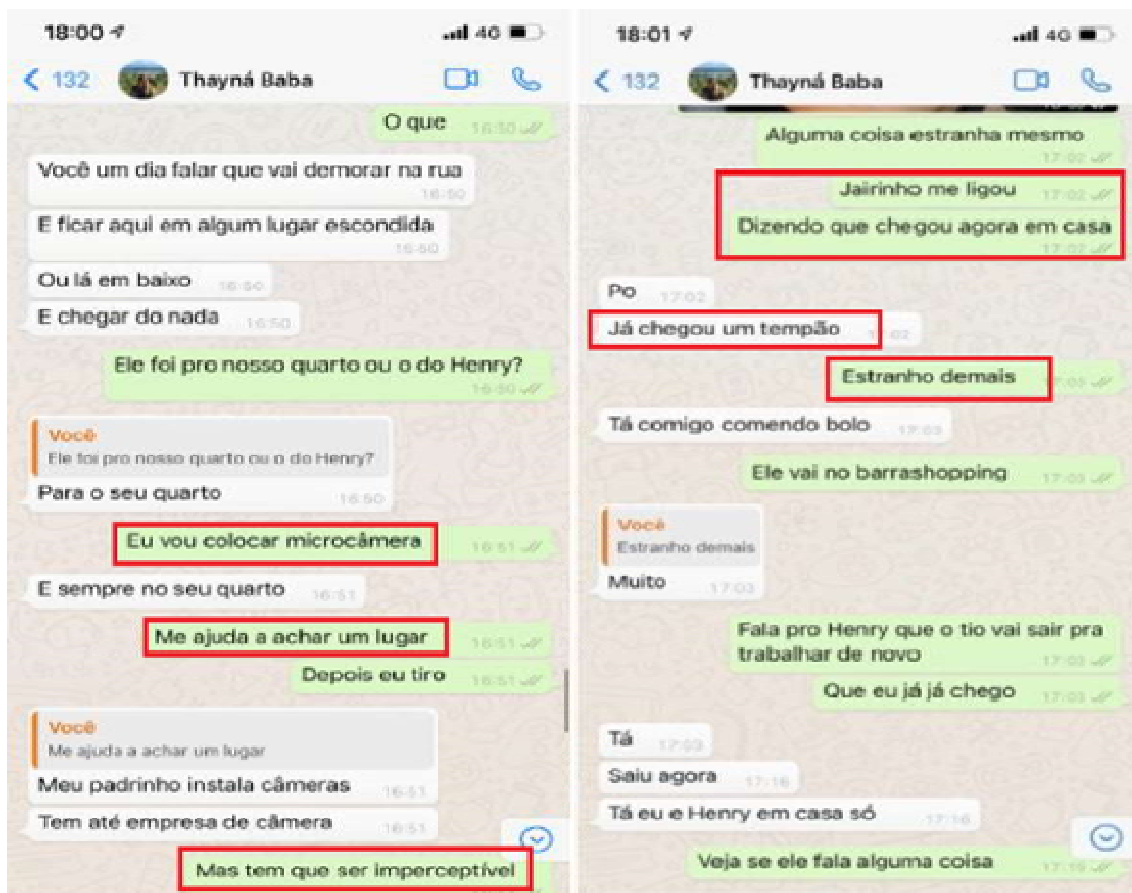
18:00
4G
132
Thayná Baba

O que 16:50

Você um dia falar que vai demorar na rua 16:50

E ficar aqui em algum lugar escondida 16:50

Ou lá em baixo 16:50

E chegar do nada 16:50

Ele foi pro nosso quarto ou o do Henry? 16:50

Você
Ele foi pro nosso quarto ou o do Henry?
Para o seu quarto 16:50

Eu vou colocar microcâmera 16:51

E sempre no seu quarto 16:51

Me ajuda a achar um lugar 16:51

Depois eu tiro 16:51

Você
Me ajuda a achar um lugar
Meu padrinho instala câmeras 16:51

Tem até empresa de câmera 16:51

Mas tem que ser imperceptível

18:01
4G
132
Thayná Baba

Alguma coisa estranha mesmo 17:02

Jairinho me ligou 17:02

Dizendo que chegou agora em casa 17:02

Po 17:02

Já chegou um tempão 17:02

Estranho demais 17:03

Tá comigo comendo bolo 17:03

Ele vai no barrashopping 17:03

Você
Estranho demais
Muito 17:03

Fala pro Henry que o tio vai sair pra trabalhar de novo 17:03

Que eu já já chego 17:03

Tá 17:03

Saiu agora 17:16

Tá eu e Henry em casa só 17:16

Veja se ele fala alguma coisa 17:16